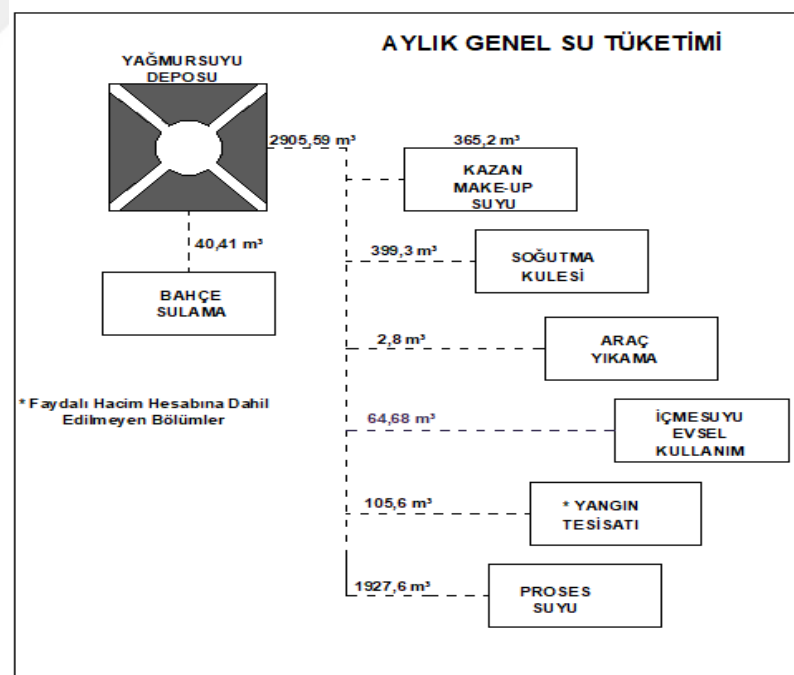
AYLIK GENEL SU TÜKETİMİ

YAĞMURSUYU DEPOSU

2905,59 m³

365,2 m³

KAZAN MAKE-UP SUYU

40,41 m³

399,3 m³

SOĞUTMA KULESİ

BAHÇE SULAMA

2,8 m³

ARAÇ YIKAMA

* Faydalı Hacim Hesabına Dahil Edilmeyen Bölümler

64,68 m³

İÇMESUYU EVSEL KULLANIM

105,6 m³

* YANGIN TESİSATI

1927,6 m³

PROSES SUYU